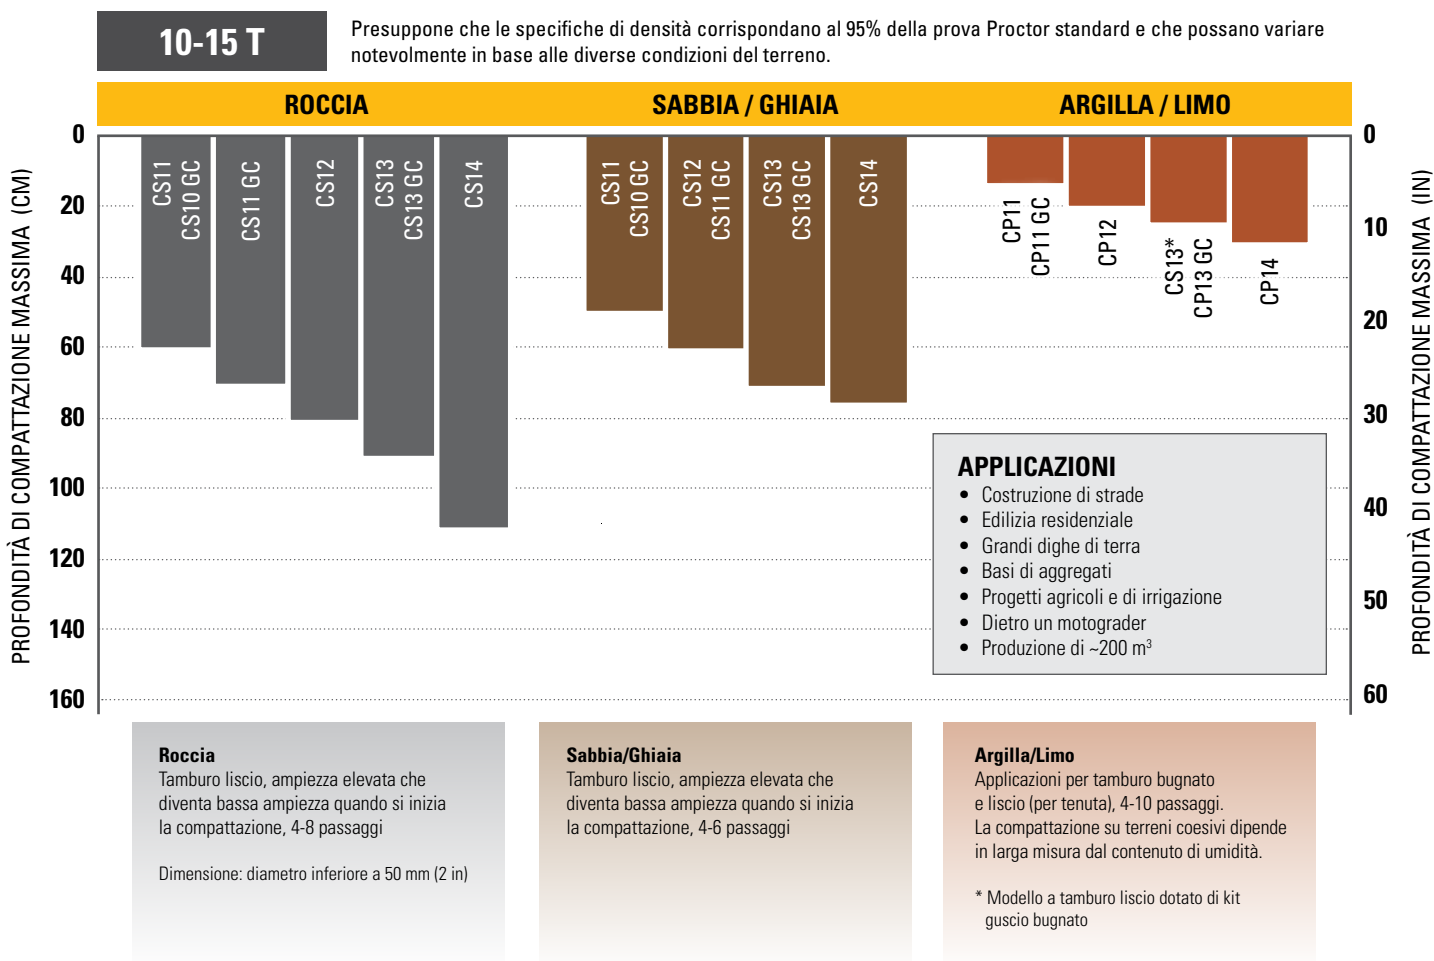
10-15 T

Presuppone che le specifiche di densità corrispondano al 95% della prova Proctor standard e che possano variare notevolmente in base alle diverse condizioni del terreno.

ROCCIA

SABBIA / GHIAIA

ARGILLA / LIMO

PROFONDITÀ DI COMPATTAZIONE MASSIMA (CM)

0
20
40
60
80
100
120
140
160

CS11
CS10 GC

CS11 GC

CS12

CS13
CS13 GC

CS14

CS11
CS10 GC

CS12
CS11 GC

CS13
CS13 GC

CS14

CP11
CP11 GC

CP12

CS13*
CP13 GC

CP14

PROFONDITÀ DI COMPATTAZIONE MASSIMA (IN)

0
10
20
30
40
50
60

APPLICAZIONI
• Costruzione di strade
• Edilizia residenziale
• Grandi dighe di terra
• Basi di aggregati
• Progetti agricoli e di irrigazione
• Dietro un motograder
• Produzione di ~200 m$^3$

Roccia
Tamburo liscio, ampiezza elevata che diventa bassa ampiezza quando si inizia la compattazione, 4-8 passaggi

Dimensione: diametro inferiore a 50 mm (2 in)

Sabbia/Ghiaia
Tamburo liscio, ampiezza elevata che diventa bassa ampiezza quando si inizia la compattazione, 4-6 passaggi

Argilla/Limo
Applicazioni per tamburo bugnato e liscio (per tenuta), 4-10 passaggi.
La compattazione su terreni coesivi dipende in larga misura dal contenuto di umidità.

* Modello a tamburo liscio dotato di kit guscio bugnato